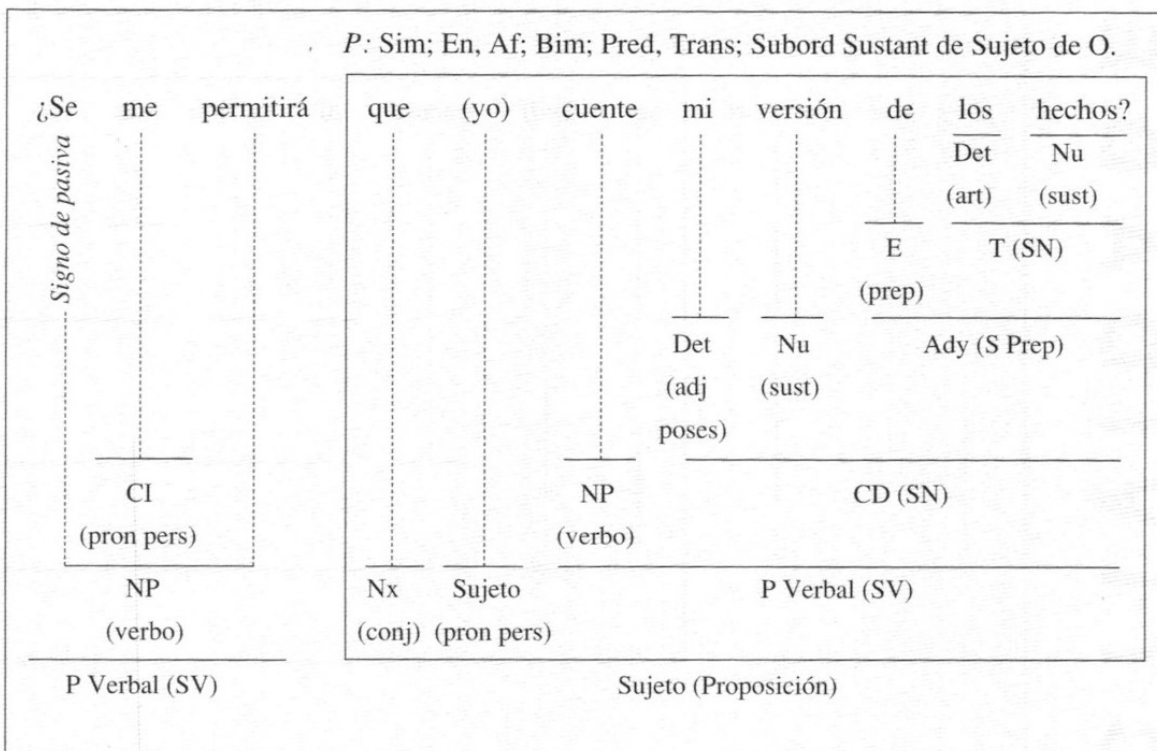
*P:* Sim; En, Af; Bim; Pred, Trans; Subord Sustant de Sujeto de O.

¿Se me permitirá que (yo) cuente mi versión de los hechos?

Signo de pasiva

Det (art) Nu (sust)

E (prep) T (SN)

Det (adj poses) Nu (sust) Ady (S Prep)

CI (pron pers)

NP (verbo) CD (SN)

NP (verbo)

Nx (conj) Sujeto (pron pers) P Verbal (SV)

P Verbal (SV)

Sujeto (Proposición)